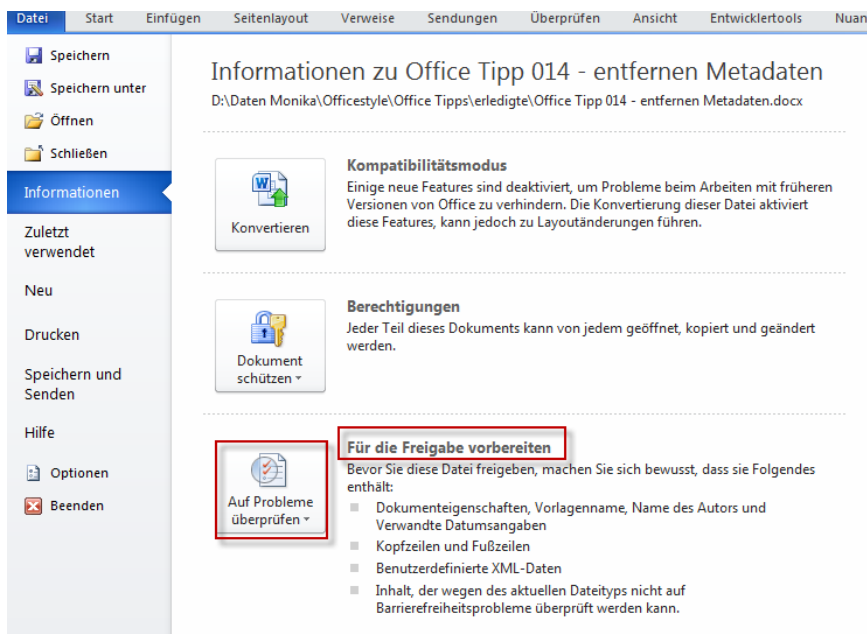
Datei Start Einfügen Seitenlayout Verweise Sendungen Überprüfen Ansicht Entwicklertools Nuan

Speichern
Speichern unter
Öffnen
Schließen
Informationen
Zuletzt verwendet
Neu
Drucken
Speichern und Senden
Hilfe
Optionen
Beenden

Informationen zu Office Tipp 014 - entfernen Metadaten
D:\Daten Monika\Officestyle\Office Tipps\erledigte\Office Tipp 014 - entfernen Metadaten.docx

Konvertieren

Kompatibilitätsmodus
Einige neue Features sind deaktiviert, um Probleme beim Arbeiten mit früheren Versionen von Office zu verhindern. Die Konvertierung dieser Datei aktiviert diese Features, kann jedoch zu Layoutänderungen führen.

Dokument schützen

Berechtigungen
Jeder Teil dieses Dokuments kann von jedem geöffnet, kopiert und geändert werden.

Auf Probleme überprüfen

Für die Freigabe vorbereiten
Bevor Sie diese Datei freigeben, machen Sie sich bewusst, dass sie Folgendes enthält:
Dokumenteigenschaften, Vorlagenname, Name des Autors und Verwandte Datumsangaben
Kopfzeilen und Fußzeilen
Benutzerdefinierte XML-Daten
Inhalt, der wegen des aktuellen Dateityps nicht auf Barrierefreiheitsprobleme überprüft werden kann.